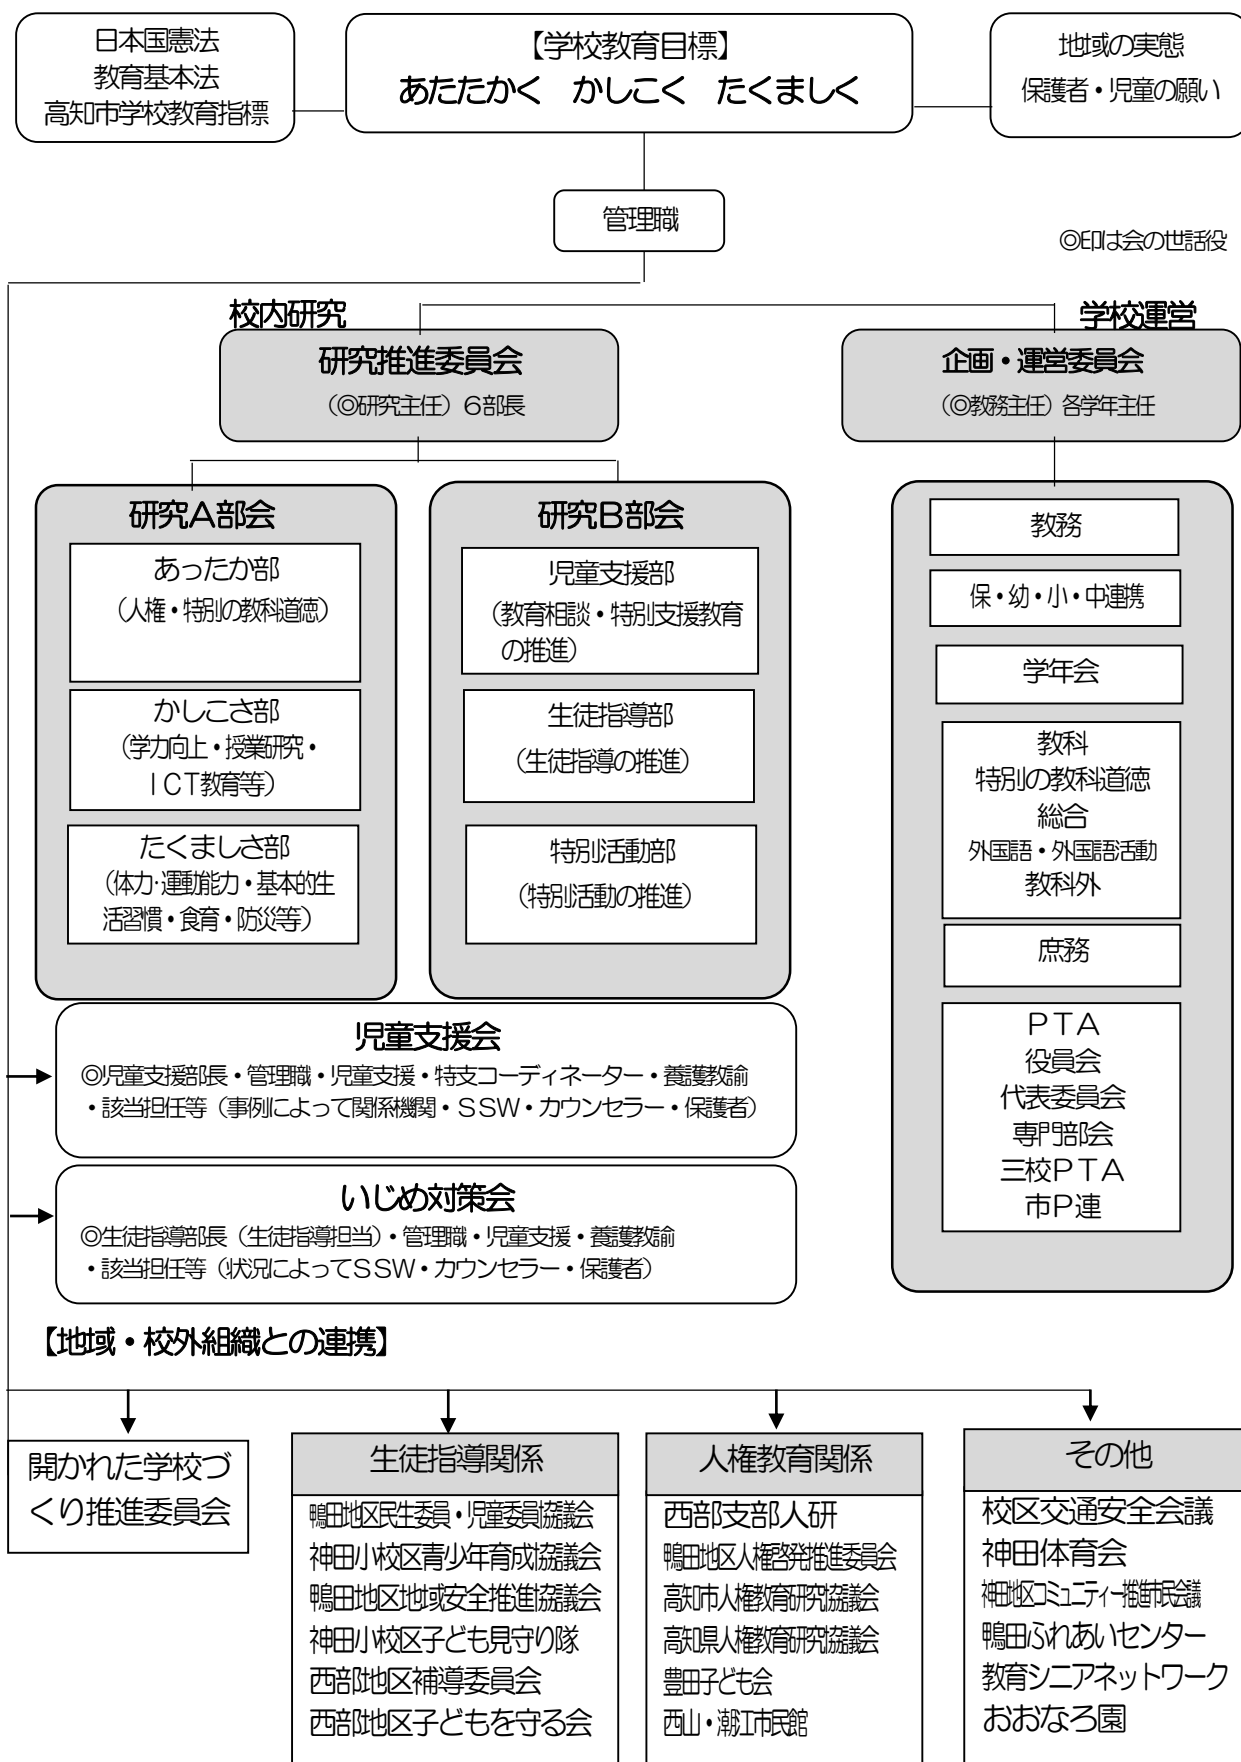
日本国憲法
教育基本法
高知市学校教育指標

【学校教育目標】
あたたかく　かしこく　たくましく

地域の実態
保護者・児童の願い

管理職

◎印は会の世話役

校内研究

学校運営

研究推進委員会
（◎研究主任）6部長

企画・運営委員会
（◎教務主任）各学年主任

研究A部会

あったか部
（人権・特別の教科道徳）

かしこさ部
（学力向上・授業研究・ICT教育等）

たくましさ部
（体力･運動能力・基本的生活習慣・食育・防災等）

研究B部会

児童支援部
（教育相談・特別支援教育の推進）

生徒指導部
（生徒指導の推進）

特別活動部
（特別活動の推進）

教務

保・幼・小・中連携

学年会

教科
特別の教科道徳
総合
外国語・外国語活動
教科外

庶務

PTA
役員会
代表委員会
専門部会
三校PTA
市P連

児童支援会
◎児童支援部長・管理職・児童支援・特支コーディネーター・養護教諭・該当担任等（事例によって関係機関・SSW・カウンセラー・保護者）

いじめ対策会
◎生徒指導部長（生徒指導担当）・管理職・児童支援・養護教諭・該当担任等（状況によってSSW・カウンセラー・保護者）

【地域・校外組織との連携】

開かれた学校づくり推進委員会

生徒指導関係
鴨田地区民生委員・児童委員協議会
神田小校区青少年育成協議会
鴨田地区地域安全推進協議会
神田小校区子ども見守り隊
西部地区補導委員会
西部地区子どもを守る会

人権教育関係
西部支部人研
鴨田地区人権啓発推進委員会
高知市人権教育研究協議会
高知県人権教育研究協議会
豊田子ども会
西山・潮江市民館

その他
校区交通安全会議
神田体育会
神田地区コミュニティ推進市民会議
鴨田ふれあいセンター
教育シニアネットワーク
おおなろ園